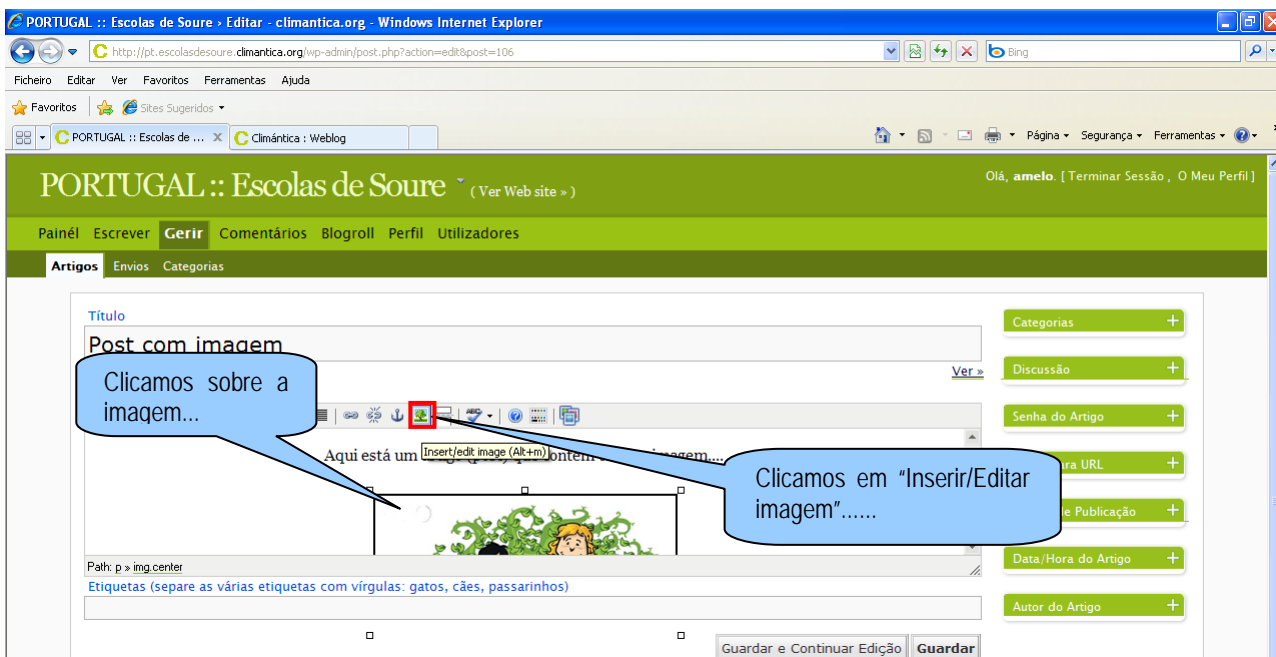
PORTUGAL :: Escolas de Soure › Editar - climantica.org - Windows Internet Explorer

http://pt.escolasdesoure.climantica.org/wp-admin/post.php?action=edit&post=106

Bing

Ficheiro Editar Ver Favoritos Ferramentas Ajuda

Favoritos Sites Sugeridos

PORTUGAL :: Escolas de ... Climántica : Weblog

Página Segurança Ferramentas

PORTUGAL :: Escolas de Soure (Ver Web site »)

Olá, amelo. [ Terminar Sessão , O Meu Perfil ]

Painél Escrever Gerir Comentários Blogroll Perfil Utilizadores

Artigos Envios Categorias

Título

Post com imagem

Ver »

Clicamos sobre a imagem...

Insert/edit image (Alt+m)

Aqui está um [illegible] contem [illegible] imagem....

Clicamos em "Inserir/Editar imagem"......

Path: p » img.center

Etiquetas (separe as várias etiquetas com vírgulas: gatos, cães, passarinhos)

Guardar e Continuar Edição Guardar

Categorias

Discussão

Senha do Artigo

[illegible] para URL

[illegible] de Publicação

Data/Hora do Artigo

Autor do Artigo